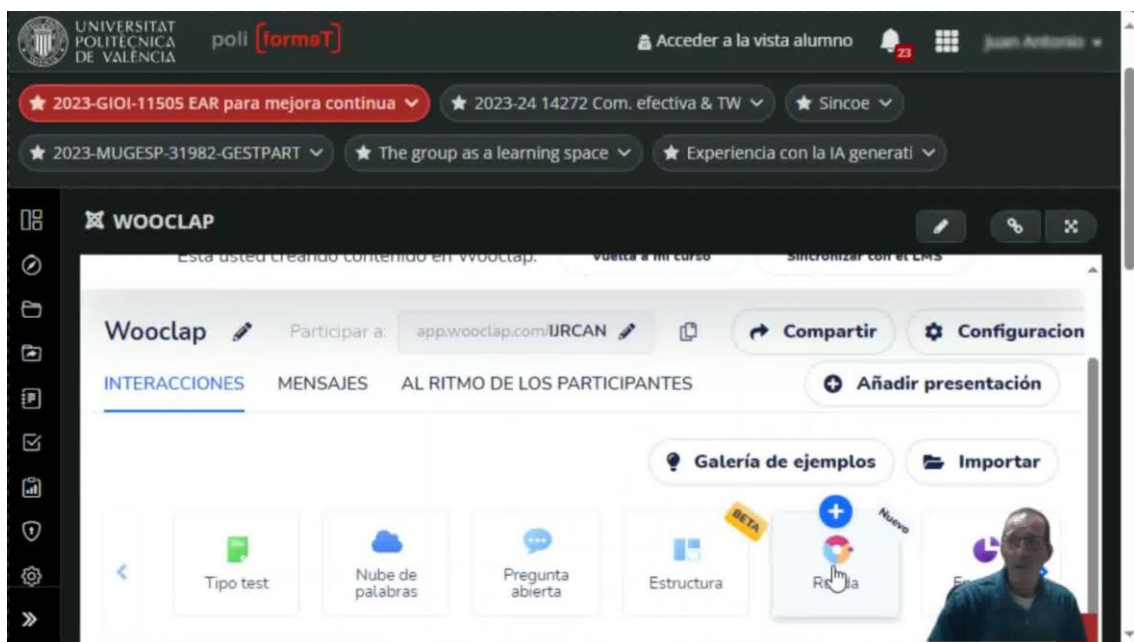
UNIVERSITAT POLITÈCNICA DE VALÈNCIA poli [formaT]

Acceder a la vista alumno 23 Juan Antonio

2023-GIOI-11505 EAR para mejora continua
2023-24 14272 Com. efectiva & TW
Sincoe
2023-MUGESP-31982-GESTPART
The group as a learning space
Experiencia con la IA generati

WOOCLAP

Está usted creando contenido en Wooclap. Vuelta a mi curso Sincronizar con el LMS

Wooclap Participar a: app.wooclap.com/IJRCAN Compartir Configuracion

INTERACCIONES MENSAJES AL RITMO DE LOS PARTICIPANTES Añadir presentación

Galería de ejemplos Importar

BETA Nuevo

Tipo test
Nube de palabras
Pregunta abierta
Estructura
R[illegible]a
E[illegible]